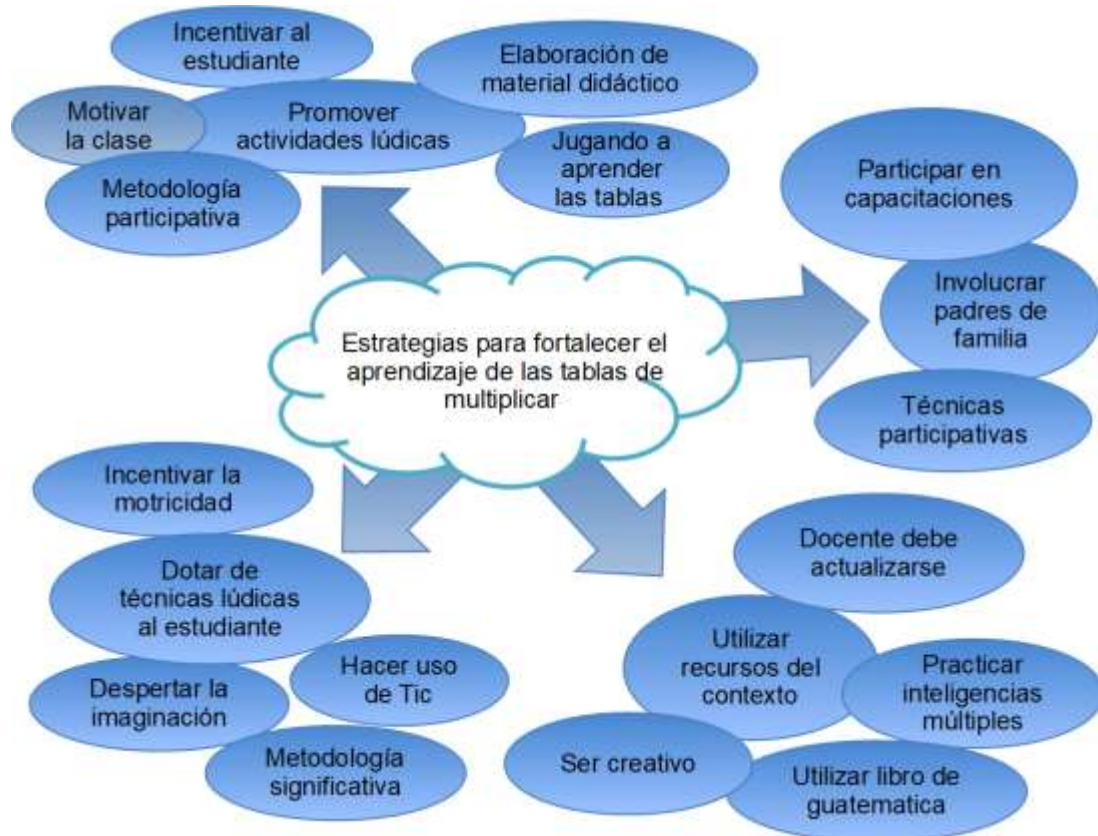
Incentivar al estudiante

Elaboración de material didáctico

Motivar la clase

Promover actividades lúdicas

Jugando a aprender las tablas

Metodología participativa

Participar en capacitaciones

Involucrar padres de familia

Estrategias para fortalecer el aprendizaje de las tablas de multiplicar

Técnicas participativas

Incentivar la motricidad

Dotar de técnicas lúdicas al estudiante

Docente debe actualizarse

Utilizar recursos del contexto

Hacer uso de Tic

Despertar la imaginación

Practicar inteligencias múltiples

Metodología significativa

Ser creativo

Utilizar libro de guatematica